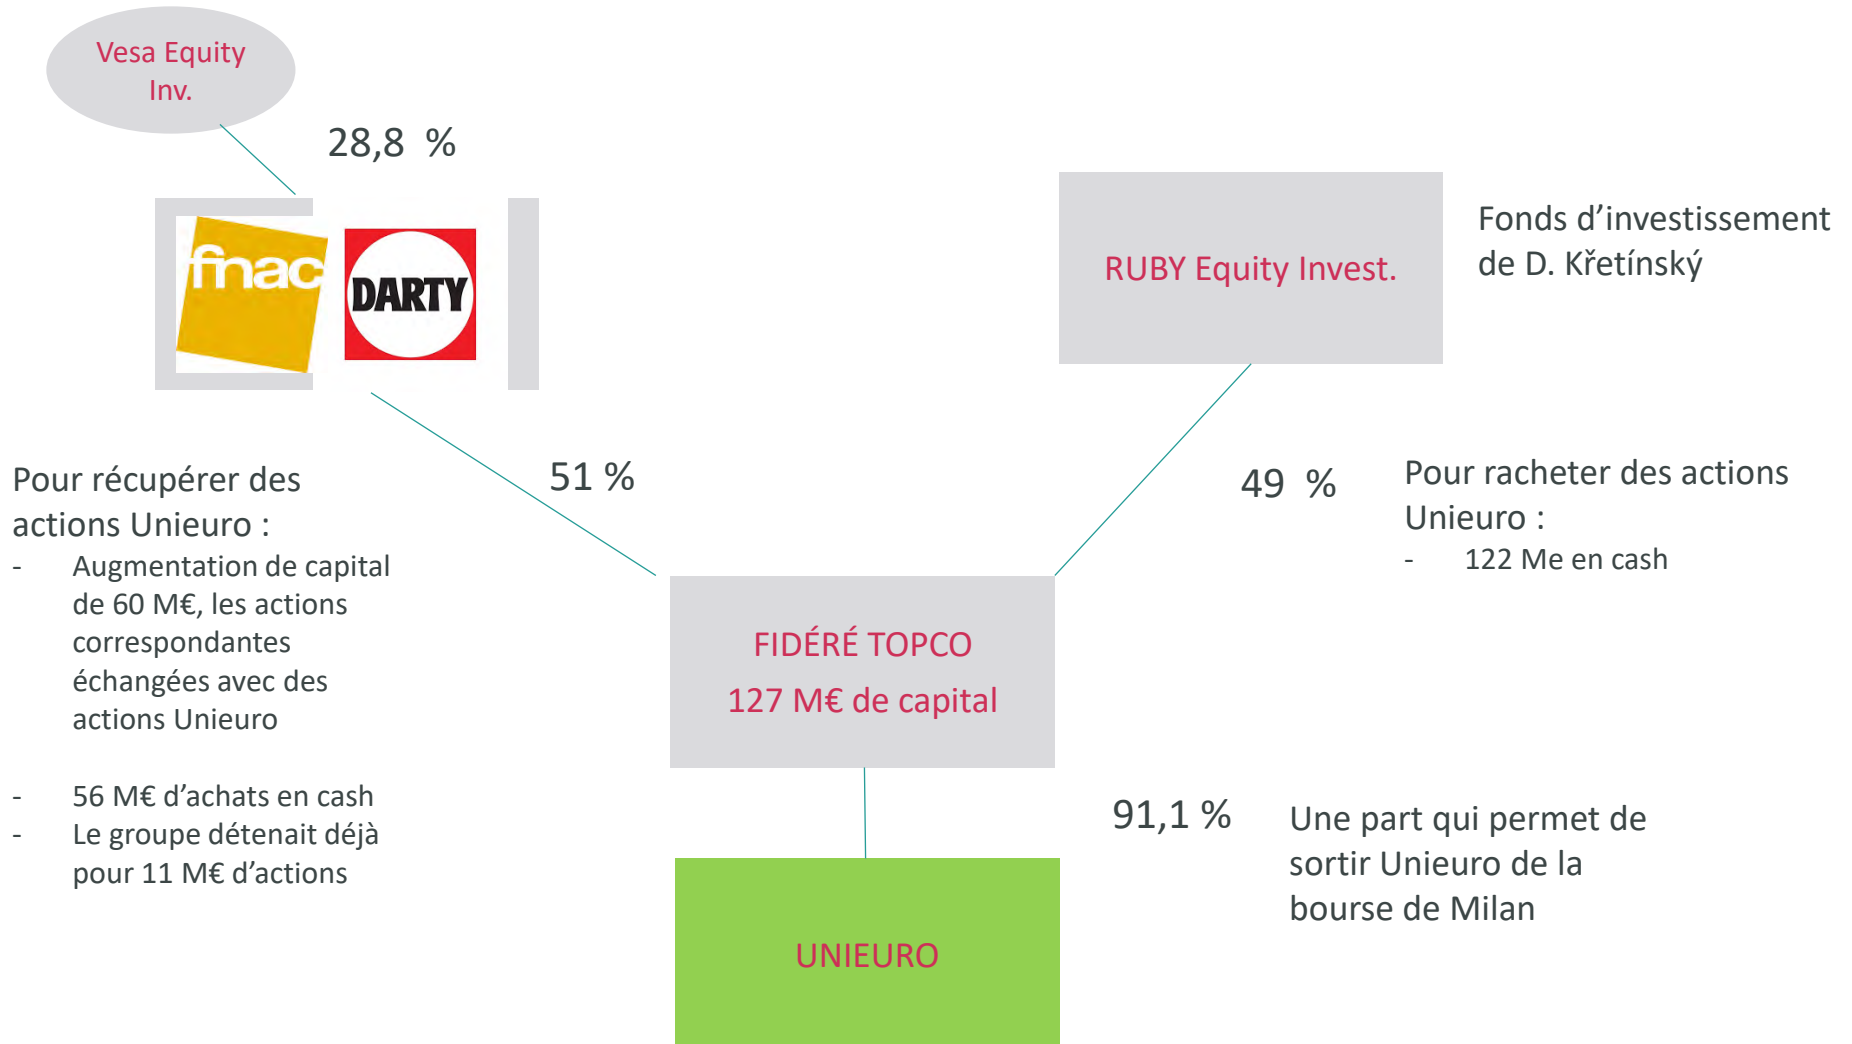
Vesa Equity Inv.

28,8 %

fnac DARTY

RUBY Equity Invest.

Fonds d’investissement de D. Křetínský

Pour récupérer des actions Unieuro :
- Augmentation de capital de 60 M€, les actions correspondantes échangées avec des actions Unieuro

- 56 M€ d’achats en cash
- Le groupe détenait déjà pour 11 M€ d’actions

51 %

49 %

Pour racheter des actions Unieuro :
- 122 Me en cash

FIDÉRÉ TOPCO
127 M€ de capital

91,1 %

Une part qui permet de sortir Unieuro de la bourse de Milan

UNIEURO